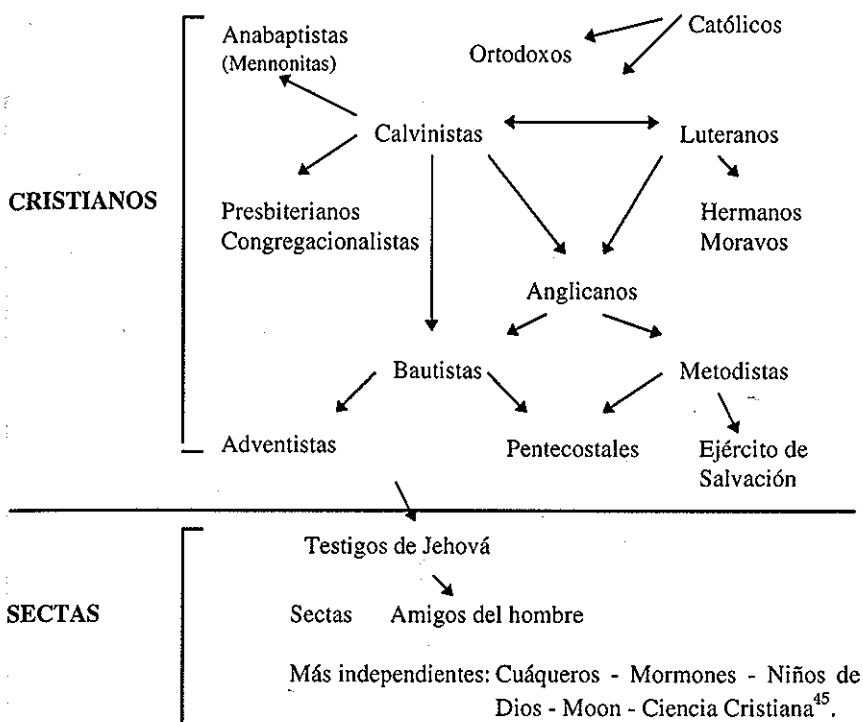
Católicos

Ortodoxos

CRISTIANOS

Anabaptistas (Mennonitas)

Calvinistas

Luteranos

Presbiterianos Congregacionalistas

Hermanos Moravos

Anglicanos

Bautistas

Metodistas

Adventistas

Pentecostales

Ejército de Salvación

SECTAS

Testigos de Jehová

Sectas Amigos del hombre

Más independientes: Cuáqueros - Mormones - Niños de Dios - Moon - Ciencia Cristiana$^{45}$.